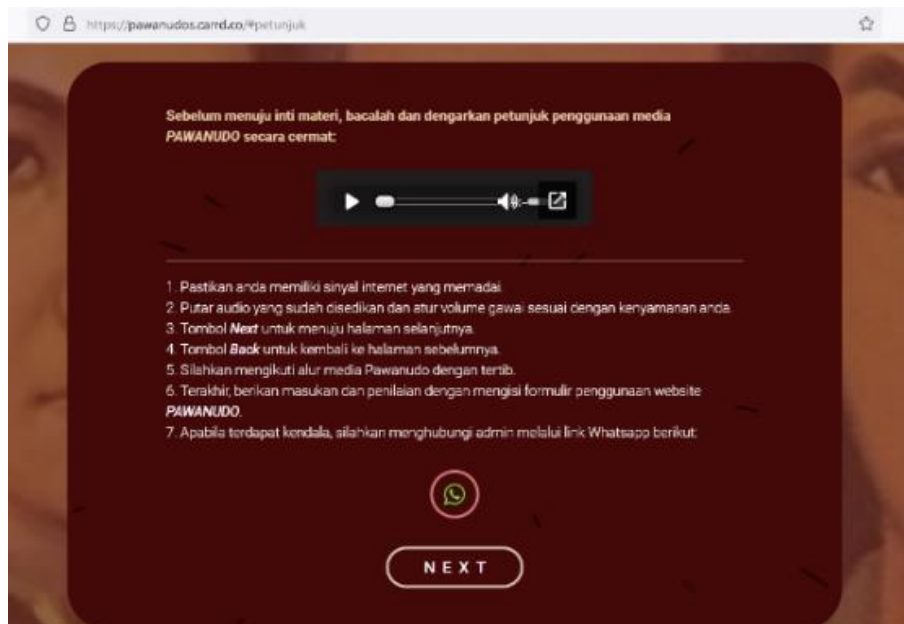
https://pawanudos.carrd.co/#petunjuk

Sebelum menuju inti materi, bacalah dan dengarkan petunjuk penggunaan media PAWANUDO secara cermat:

1. Pastikan anda memiliki sinyal internet yang memadai.
2. Putar audio yang sudah disediakan dan atur volume gawai sesuai dengan kenyamanan anda.
3. Tombol Next untuk menuju halaman selanjutnya.
4. Tombol Back untuk kembali ke halaman sebelumnya.
5. Silahkan mengikuti alur media Pawanudo dengan tertib.
6. Terakhir, berikan masukan dan penilaian dengan mengisi formulir penggunaan website PAWANUDO.
7. Apabila terdapat kendala, silahkan menghubungi admin melalui link Whatsapp berikut:

NEXT